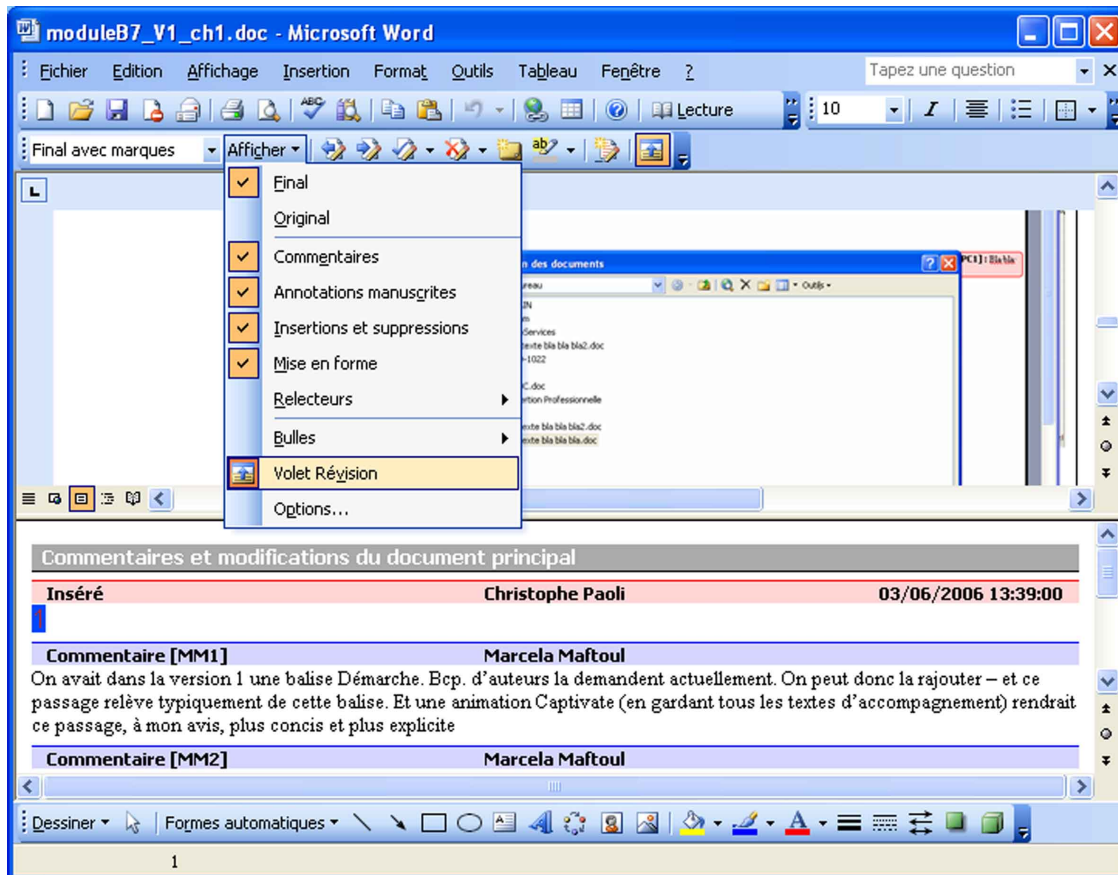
moduleB7_V1_ch1.doc - Microsoft Word

Fichier Edition Affichage Insertion Format Outils Tableau Fenêtre ?

Tapez une question

Lecture 10

Final avec marques Afficher

Final
Original
Commentaires
Annotations manuscrites
Insertions et suppressions
Mise en forme
Relecteurs
Bulles
Volet Révision
Options...

n des documents
reau
Outils
IN
m
Services
exte bla bla bla2.doc
-1022
C.doc
rtion Professionnelle
exte bla bla bla2.doc
exte bla bla bla.doc

PC1]: Bla bla

Commentaires et modifications du document principal

Inséré Christophe Paoli 03/06/2006 13:39:00

1

Commentaire [MM1] Marcela Maftoul

On avait dans la version 1 une balise Démarche. Bcp. d'auteurs la demandent actuellement. On peut donc la rajouter – et ce passage relève typiquement de cette balise. Et une animation Captivate (en gardant tous les textes d'accompagnement) rendrait ce passage, à mon avis, plus concis et plus explicite

Commentaire [MM2] Marcela Maftoul

Dessiner Formes automatiques

1